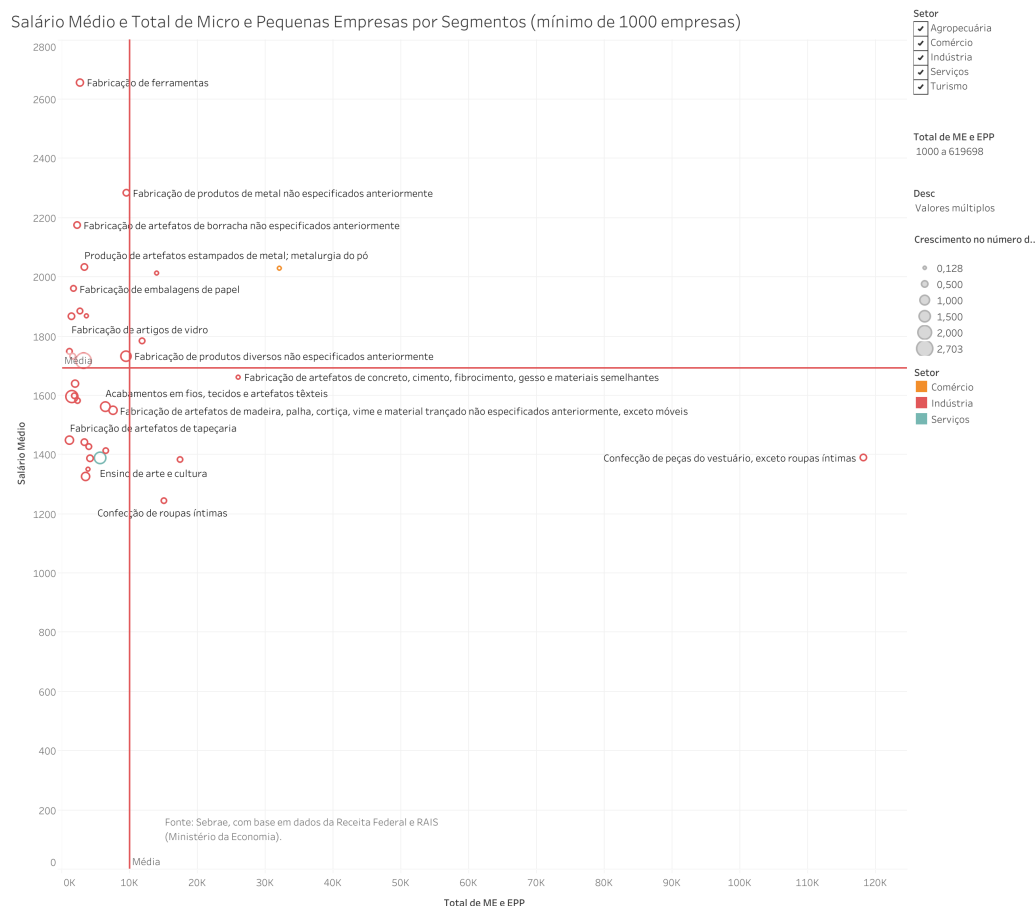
Salário Médio e Total de Micro e Pequenas Empresas por Segmentos (mínimo de 1000 empresas)

Setor
✔ Agropecuária
✔ Comércio
✔ Indústria
✔ Serviços
✔ Turismo

Total de ME e EPP
1000 a 619698

Desc
Valores múltiplos

Crescimento no número d..
0,128
0,500
1,000
1,500
2,000
2,703

Setor
Comércio
Indústria
Serviços

Salário Médio
2800
2600
2400
2200
2000
1800
1600
1400
1200
1000
800
600
400
200
0

Fabricação de ferramentas
Fabricação de produtos de metal não especificados anteriormente
Fabricação de artefatos de borracha não especificados anteriormente
Produção de artefatos estampados de metal; metalurgia do pó
Fabricação de embalagens de papel
Fabricação de artigos de vidro
Fabricação de produtos diversos não especificados anteriormente
Média
Fabricação de artefatos de concreto, cimento, fibrocimento, gesso e materiais semelhantes
Acabamentos em fios, tecidos e artefatos têxteis
Fabricação de artefatos de madeira, palha, cortiça, vime e material trançado não especificados anteriormente, exceto móveis
Fabricação de artefatos de tapeçaria
Ensino de arte e cultura
Confecção de peças do vestuário, exceto roupas íntimas
Confecção de roupas íntimas

Fonte: Sebrae, com base em dados da Receita Federal e RAIS (Ministério da Economia).
Média

0K 10K 20K 30K 40K 50K 60K 70K 80K 90K 100K 110K 120K
Total de ME e EPP